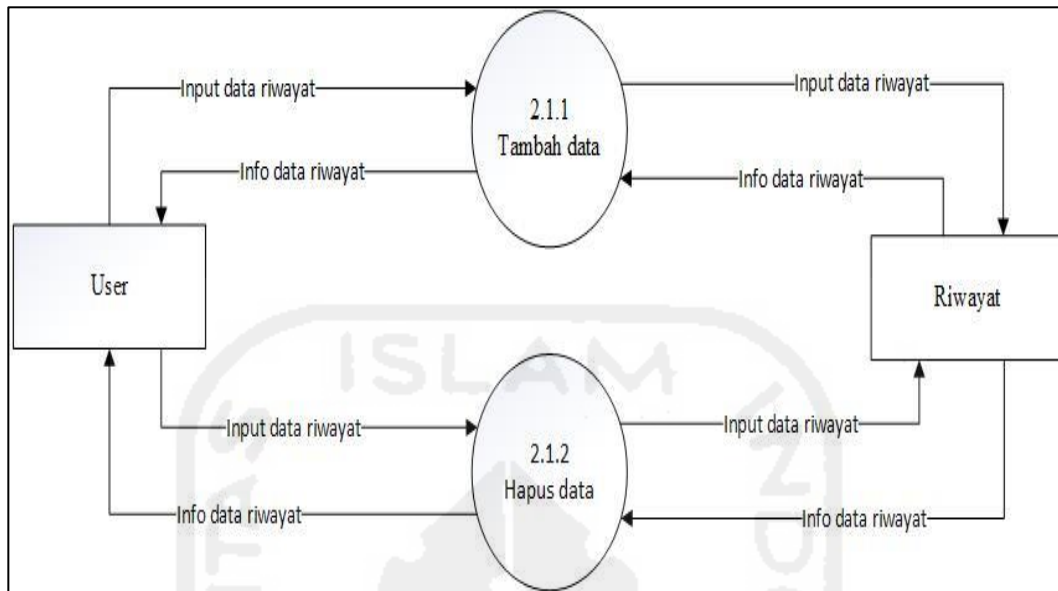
Input data riwayat

2.1.1
Tambah data

Input data riwayat

Info data riwayat

Info data riwayat

User

Riwayat

ISLAM

Input data riwayat

2.1.2
Hapus data

Input data riwayat

Info data riwayat

Info data riwayat